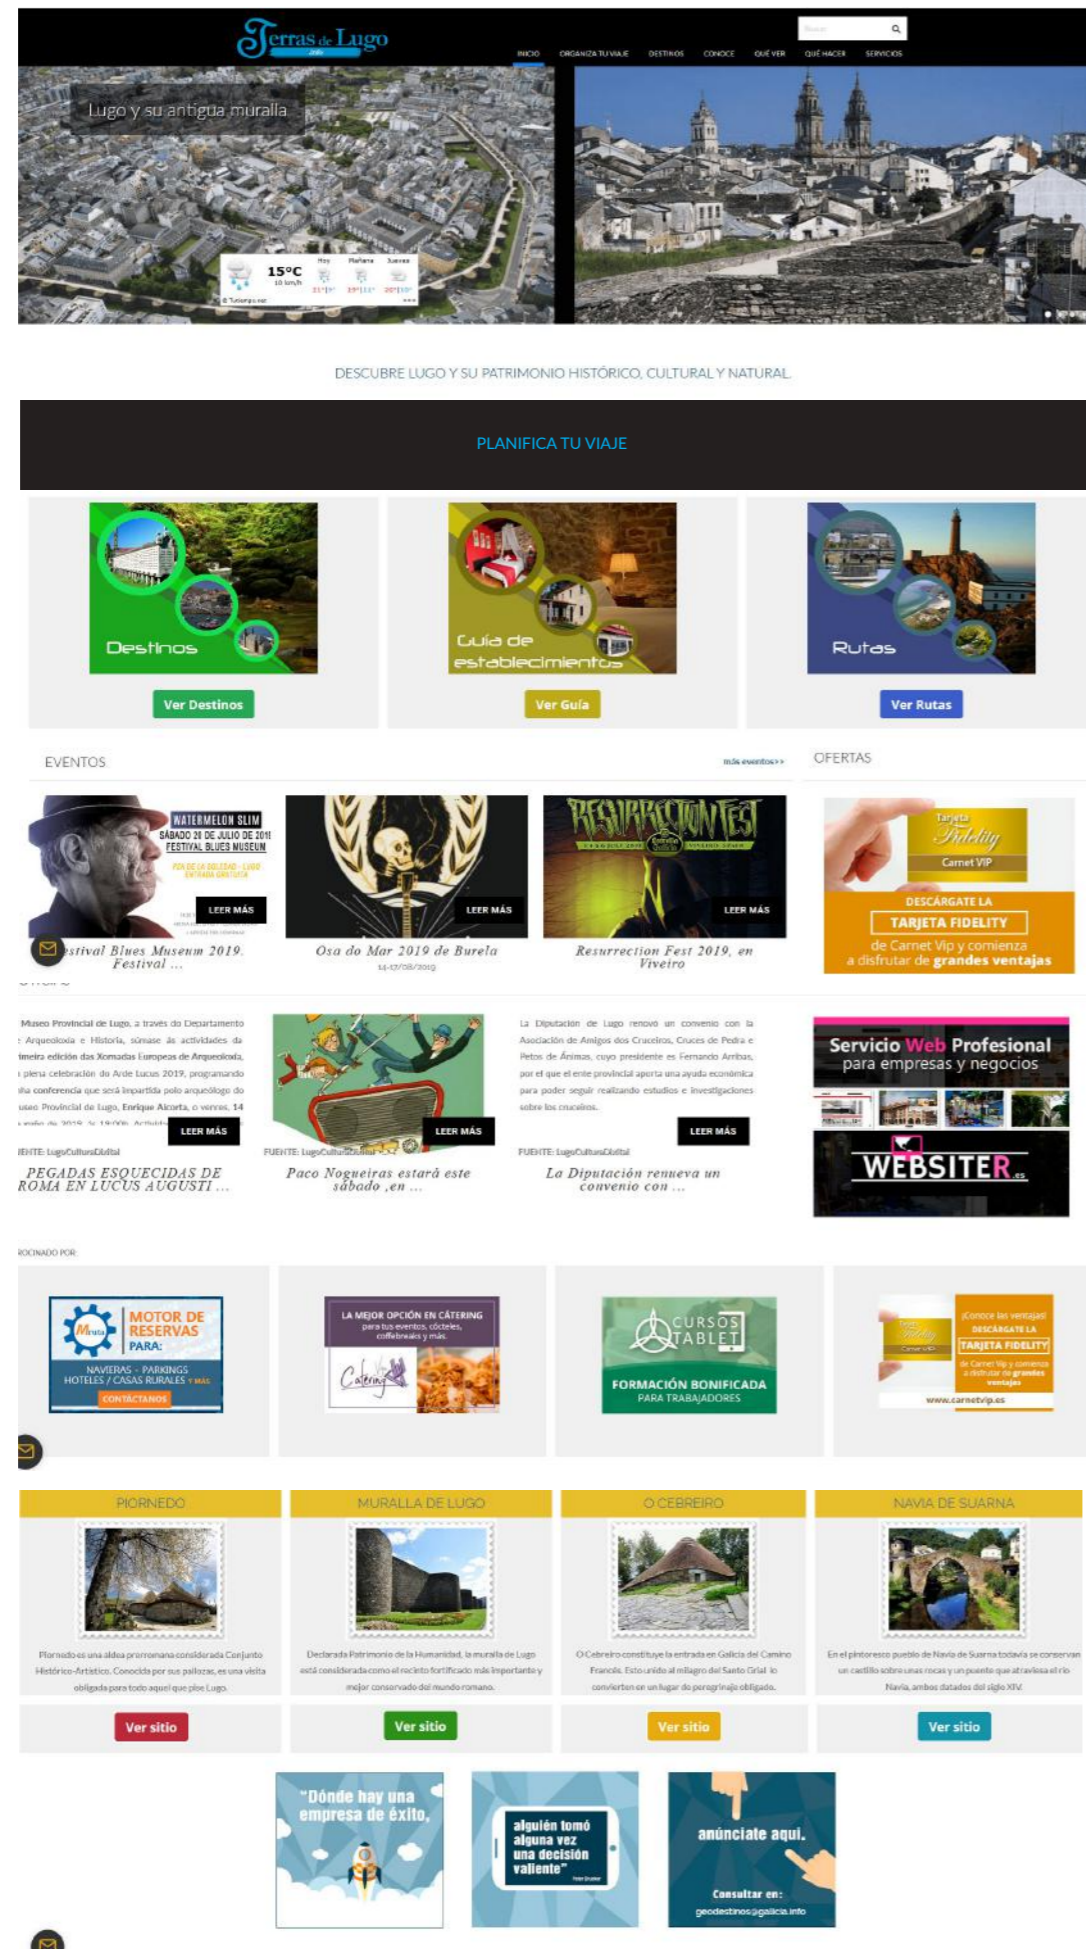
Terras de Lugo

INICIO ORGANIZA TU VIAJE DESTINOS CONOCE QUÉ VER QUÉ HACER SERVICIOS

Lugo y su antigua muralla

15ºC Hoy Mañana Jueves

DESCUBRE LUGO Y SU PATRIMONIO HISTÓRICO, CULTURAL Y NATURAL

PLANIFICA TU VIAJE

Destinos
Ver Destinos

Guía de establecimientos
Ver Guía

Rutas
Ver Rutas

EVENTOS
más eventos>>

OFERTAS

WATERMELON SLIM
SÁBADO 28 DE JULIO DE 2018
FESTIVAL BLUES MUSEUM
LEER MÁS
Festival Blues Museum 2019. Festival ...

LEER MÁS
Osa do Mar 2019 de Burela
14-17/08/2019

RESURRECTION FEST
LEER MÁS
Resurrection Fest 2019, en Viveiro

Tarjeta Fidelity
Carnet VIP
DESCÁRGATE LA
TARJETA FIDELITY
de Carnet Vip y comienza a disfrutar de grandes ventajas

Museo Provincial de Lugo, a través do Departamento e Arqueoloxía e Historia, súmase ás actividades da primeira edición das Xornadas Europeas de Arqueoloxía, a plena celebración do Arde Lucus 2019, programando unha conferencia que será impartida polo arqueólogo do Museo Provincial de Lugo, Enrique Alcorta, o venres, 14 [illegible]
LEER MÁS
FUENTE: LugoCulturaDixital
PEGADAS ESQUECIDAS DE ROMA EN LUCUS AUGUSTI ...

LEER MÁS
FUENTE: LugoCulturaDixital
Paco Nogueiras estará este sábado ,en ...

La Diputación de Lugo renovó un convenio con la Asociación de Amigos dos Cruceiros, Cruces de Pedra e Petos de Ánimas, cuyo presidente es Fernando Arribas, por el que el ente provincial aporta una ayuda económica para poder seguir realizando estudios e investigaciones sobre los cruceiros.
LEER MÁS
FUENTE: LugoCulturaDixital
La Diputación renueva un convenio con ...

Servicio Web Profesional para empresas y negocios
WEBSITER.es

ROCINADO POR

MOTOR DE RESERVAS PARA:
NAVIERAS - PARKINGS
HOTELES / CASAS RURALES Y MÁS
CONTÁCTANOS

LA MEJOR OPCIÓN EN CÁTERING
para tus eventos, cócteles, coffebreaks y más.
Catering

CURSOS TABLET
FORMACIÓN BONIFICADA
PARA TRABAJADORES

¡Conoce las ventajas!
DESCÁRGATE LA
TARJETA FIDELITY
de Carnet Vip y comienza a disfrutar de grandes ventajas
www.carnetvip.es

PIORNEDO
Piornedo es una aldea prerromana considerada Conjunto Histórico-Artístico. Conocida por sus pallozas, es una visita obligada para todo aquel que pise Lugo.
Ver sitio

MURALLA DE LUGO
Declarada Patrimonio de la Humanidad, la muralla de Lugo está considerada como el recinto fortificado más importante y mejor conservado del mundo romano.
Ver sitio

O CEBREIRO
O Cebreiro constituye la entrada en Galicia del Camino Francés. Esto unido al milagro del Santo Grial lo convierten en un lugar de peregrinaje obligado.
Ver sitio

NAVIA DE SUARNA
En el pintoresco pueblo de Navia de Suarna todavía se conservan un castillo sobre unas rocas y un puente que atraviesa el río Navia, ambos datados del siglo XIV.
Ver sitio

"Dónde hay una empresa de éxito,

alguien tomó alguna vez una decisión valiente"
Peter Drucker

anúnciate aquí.
Consultar en:
geodestinos@galicia.info